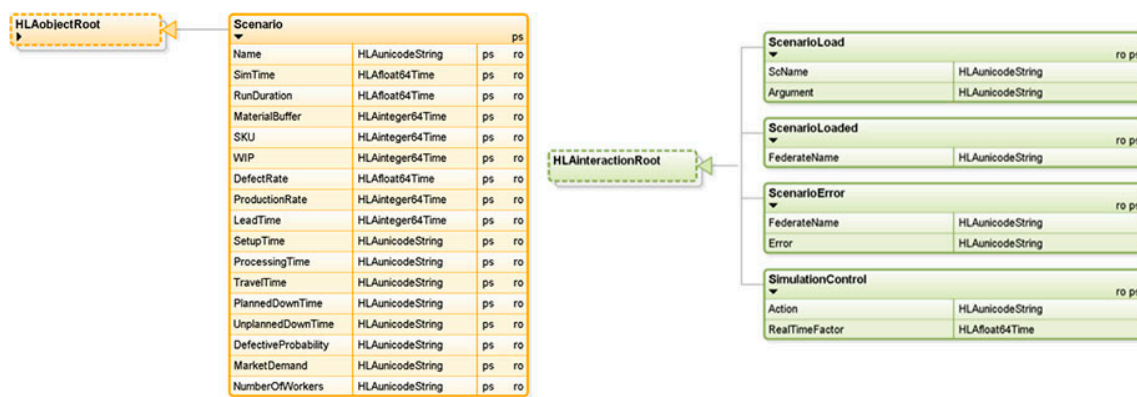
HLAobjectRoot

Scenario
ps

| Name | HLAunicodeString | ps | ro |
|---|---|---|---|
| SimTime | HLAfloat64Time | ps | ro |
| RunDuration | HLAfloat64Time | ps | ro |
| MaterialBuffer | HLAinteger64Time | ps | ro |
| SKU | HLAinteger64Time | ps | ro |
| WIP | HLAinteger64Time | ps | ro |
| DefectRate | HLAfloat64Time | ps | ro |
| ProductionRate | HLAinteger64Time | ps | ro |
| LeadTime | HLAinteger64Time | ps | ro |
| SetupTime | HLAunicodeString | ps | ro |
| ProcessingTime | HLAunicodeString | ps | ro |
| TravelTime | HLAunicodeString | ps | ro |
| PlannedDownTime | HLAunicodeString | ps | ro |
| UnplannedDownTime | HLAunicodeString | ps | ro |
| DefectiveProbability | HLAunicodeString | ps | ro |
| MarketDemand | HLAunicodeString | ps | ro |
| NumberOfWorkers | HLAunicodeString | ps | ro |

HLAinteractionRoot

ScenarioLoad
ro p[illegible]

| ScName | HLAunicodeString |
|---|---|
| Argument | HLAunicodeString |

ScenarioLoaded
ro p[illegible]

| FederateName | HLAunicodeString |
|---|---|

ScenarioError
ro p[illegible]

| FederateName | HLAunicodeString |
|---|---|
| Error | HLAunicodeString |

SimulationControl
ro p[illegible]

| Action | HLAunicodeString |
|---|---|
| RealTimeFactor | HLAfloat64Time |